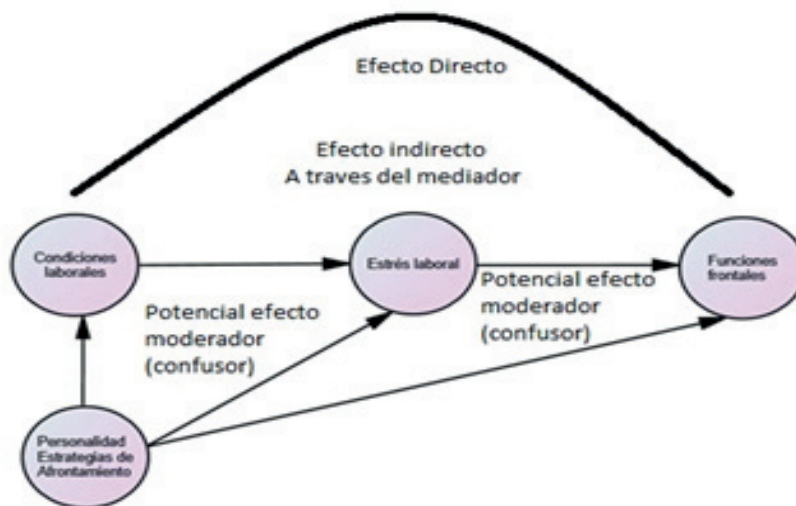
Efecto Directo

Efecto indirecto
A traves del mediador

Condiciones laborales

Estrés laboral

Funciones frontales

Potencial efecto moderador (confusor)

Potencial efecto moderador (confusor)

Personalidad Estrategias de Afrontamiento